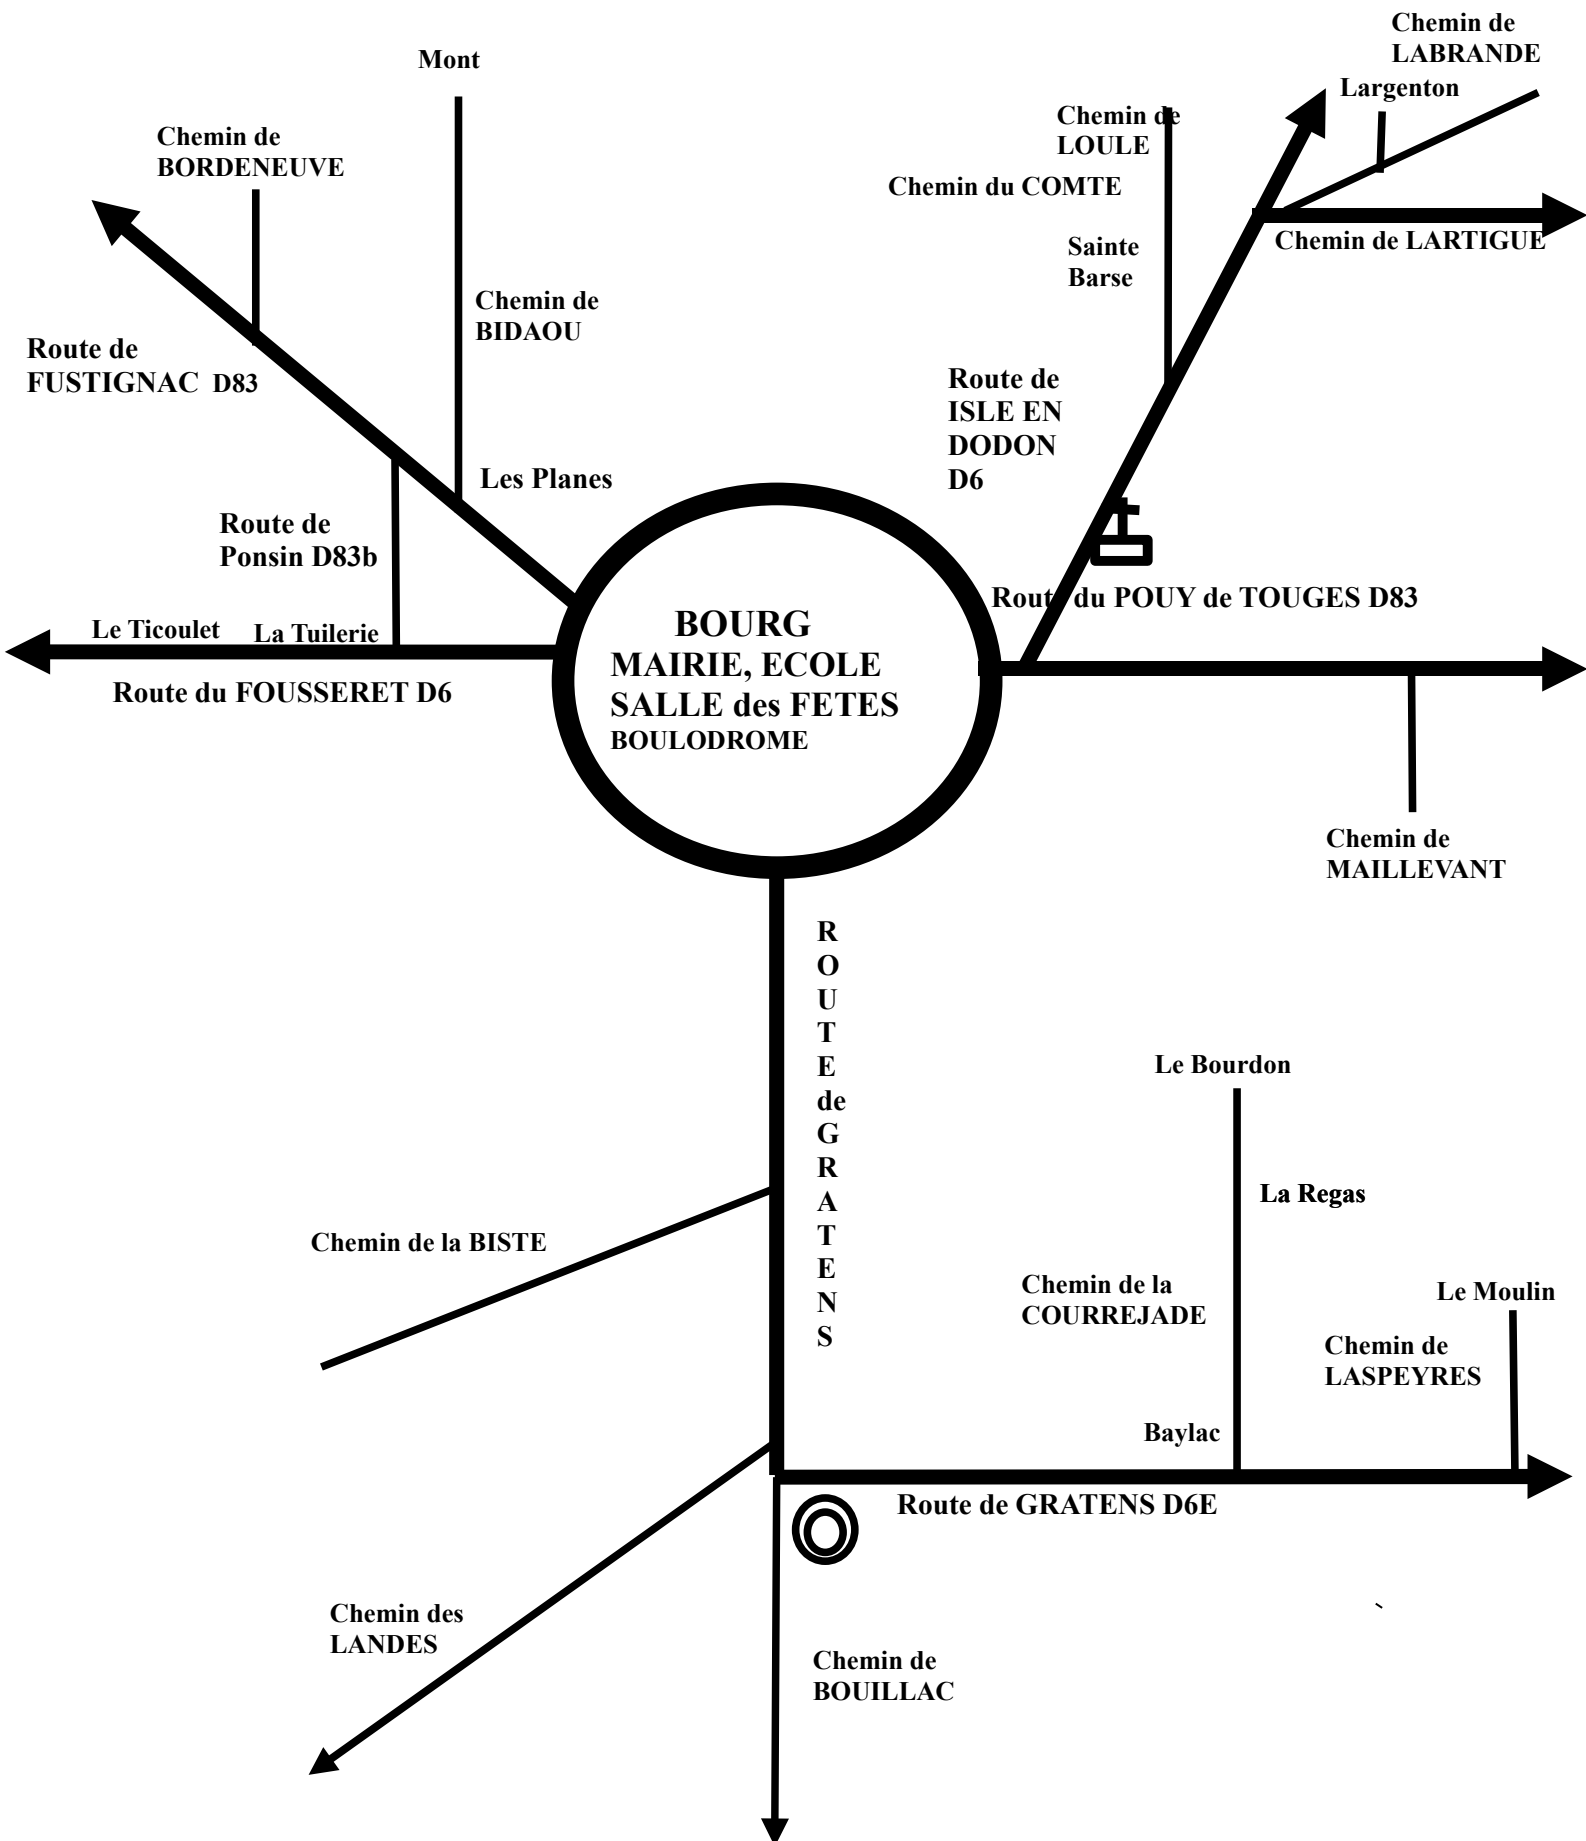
Mont

Chemin de BORDENEUVE

Chemin de LABRANDE

Largenton

Chemin de LOULE

Chemin du COMTE

Chemin de LARTIGUE

Sainte Barse

Chemin de BIDAOU

Route de FUSTIGNAC D83

Route de ISLE EN DODON D6

Les Planes

Route de Ponsin D83b

Route du POUY de TOUGES D83

Le Ticoulet

La Tuilerie

BOURG
MAIRIE, ECOLE
SALLE des FETES
BOULODROME

Route du FOUSSERET D6

Chemin de MAILLEVANT

ROUTE de GRATENS

Le Bourdon

La Regas

Chemin de la BISTE

Chemin de la COURREJADE

Le Moulin

Chemin de LASPEYRES

Baylac

Route de GRATENS D6E

Chemin des LANDES

Chemin de BOUILLAC